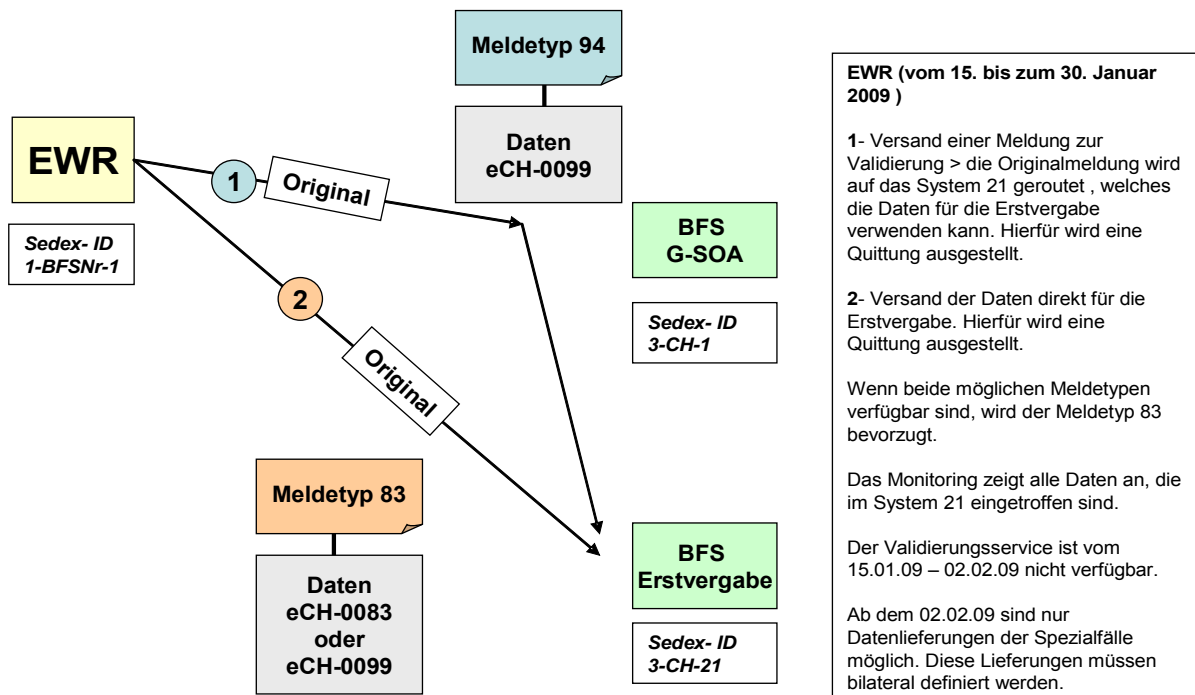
Meldetyp 94

Daten eCH-0099

EWR

Sedex- ID 1-BFSNr-1

1

Original

2

Original

BFS G-SOA

Sedex- ID 3-CH-1

Meldetyp 83

Daten eCH-0083 oder eCH-0099

BFS Erstvergabe

Sedex- ID 3-CH-21

EWR (vom 15. bis zum 30. Januar 2009 )

1- Versand einer Meldung zur Validierung > die Originalmeldung wird auf das System 21 geroutet , welches die Daten für die Erstvergabe verwenden kann. Hierfür wird eine Quittung ausgestellt.

2- Versand der Daten direkt für die Erstvergabe. Hierfür wird eine Quittung ausgestellt.

Wenn beide möglichen Meldetypen verfügbar sind, wird der Meldetyp 83 bevorzugt.

Das Monitoring zeigt alle Daten an, die im System 21 eingetroffen sind.

Der Validierungsservice ist vom 15.01.09 – 02.02.09 nicht verfügbar.

Ab dem 02.02.09 sind nur Datenlieferungen der Spezialfälle möglich. Diese Lieferungen müssen bilateral definiert werden.